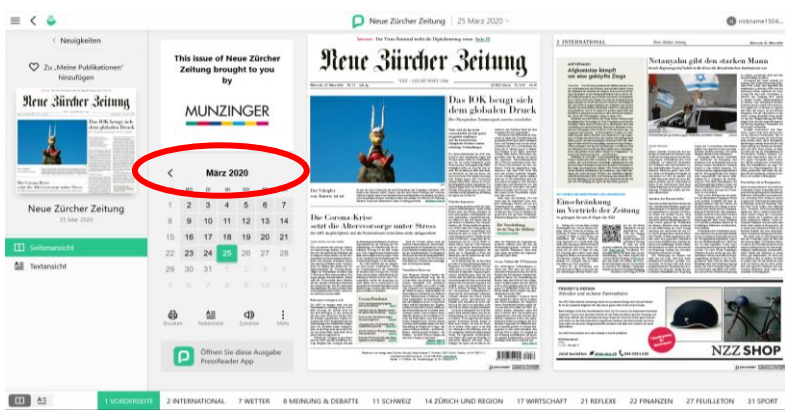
Neue Zürcher Zeitung | 25 März 2020

nickname1504...

< Neuigkeiten

Zu „Meine Publikationen" hinzufügen

Neue Zürcher Zeitung

Das IOK beugt sich dem globalen Druck

Die Corona-Krise

Neue Zürcher Zeitung
25 März 2020

Seitenansicht

Textansicht

This issue of Neue Zürcher Zeitung brought to you by

MUNZINGER

< März 2020

| | | | | | | |
|---|---|---|---|---|---|---|
| 1 | 2 | 3 | 4 | 5 | 6 | 7 |
| 8 | 9 | 10 | 11 | 12 | 13 | 14 |
| 15 | 16 | 17 | 18 | 19 | 20 | 21 |
| 22 | 23 | 24 | 25 | 26 | 27 | 28 |
| 29 | 30 | 31 | 1 | 2 | 3 | 4 |
| 5 | 6 | 7 | 8 | 9 | 10 | 11 |

Drucken Textansicht Zuhören Mehr

Öffnen Sie diese Ausgabe PressReader App

Neue Zürcher Zeitung

Das IOK beugt sich dem globalen Druck

Die Corona-Krise setzt die Altersvorsorge unter Stress

2 INTERNATIONAL

Netanyahu gibt den starken Mann

Afghanistan kämpft an vier gefährliche Züge

Einschränkung im Vertrieb der Zeitung

NZZ SHOP

1 VORDERSEITE 2 INTERNATIONAL 7 WETTER 8 MEINUNG & DEBATTE 11 SCHWEIZ 14 ZÜRICH UND REGION 17 WIRTSCHAFT 21 REFLEXE 22 FINANZEN 27 FEUILLETON 31 SPORT